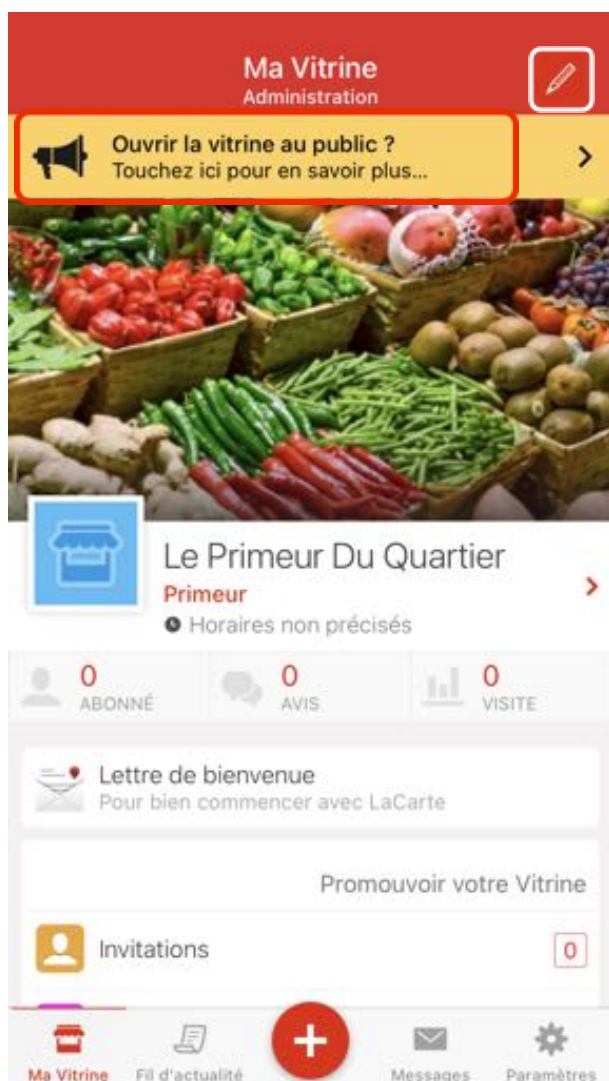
Ma Vitrine
Administration

Ouvrir la vitrine au public ?
Touchez ici pour en savoir plus...

Le Primeur Du Quartier
Primeur
Horaires non précisés

0
ABONNÉ

0
AVIS

0
VISITE

Lettre de bienvenue
Pour bien commencer avec LaCarte

Promouvoir votre Vitrine

Invitations
0

Ma Vitrine
Fil d'actualité
Messages
Paramètres